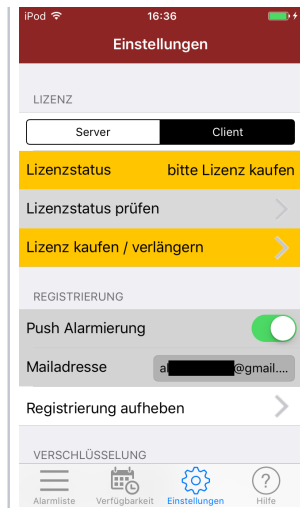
iPod 16:36

Einstellungen

LIZENZ

Server Client

Lizenzstatus bitte Lizenz kaufen

Lizenzstatus prüfen

Lizenz kaufen / verlängern

REGISTRIERUNG

Push Alarmierung

Mailadresse a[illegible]@gmail....

Registrierung aufheben

VERSCHLÜSSELUNG

Alarmliste Verfügbarkeit Einstellungen Hilfe